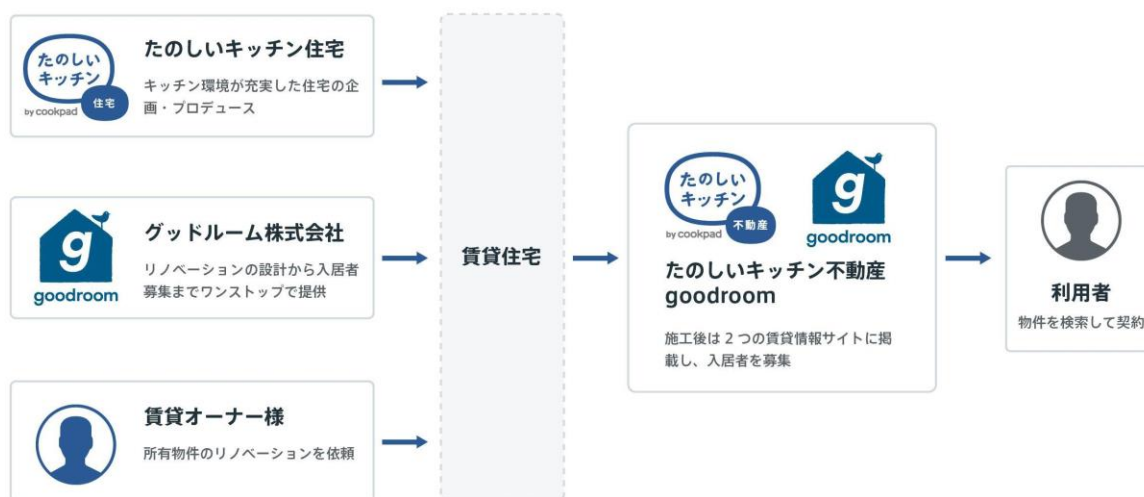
たのしい
キッチン
by cookpad 住宅

たのしいキッチン住宅
キッチン環境が充実した住宅の企画・プロデュース

g
goodroom

グッドルーム株式会社
リノベーションの設計から入居者募集までワンストップで提供

賃貸オーナー様
所有物件のリノベーションを依頼

賃貸住宅

たのしい
キッチン
by cookpad 不動産

g
goodroom

たのしいキッチン不動産
goodroom
施工後は 2 つの賃貸情報サイトに掲載し、入居者を募集

利用者
物件を検索して契約